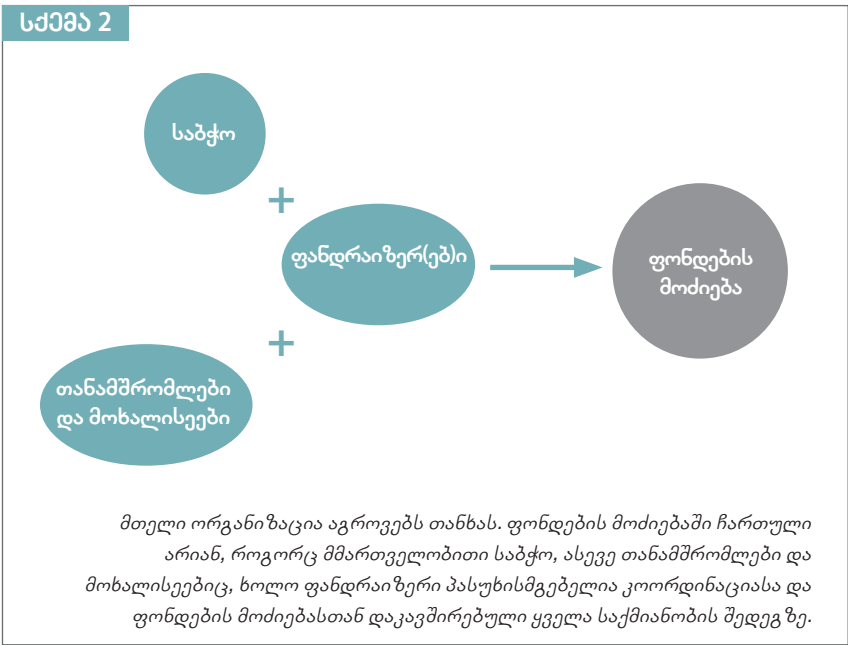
სქემა 2

საბჭო

+

ფანდრაიზერ(ებ)ი

+

თანამშრომლები და მოხალისეები

ფონდების მოძიება

მთელი ორგანიზაცია აგროვებს თანხას. ფონდების მოძიებაში ჩართული არიან, როგორც მმართველობითი საბჭო, ასევე თანამშრომლები და მოხალისეებიც, ხოლო ფანდრაიზერი პასუხისმგებელია კოორდინაციასა და ფონდების მოძიებასთან დაკავშირებული ყველა საქმიანობის შედეგ ზე.